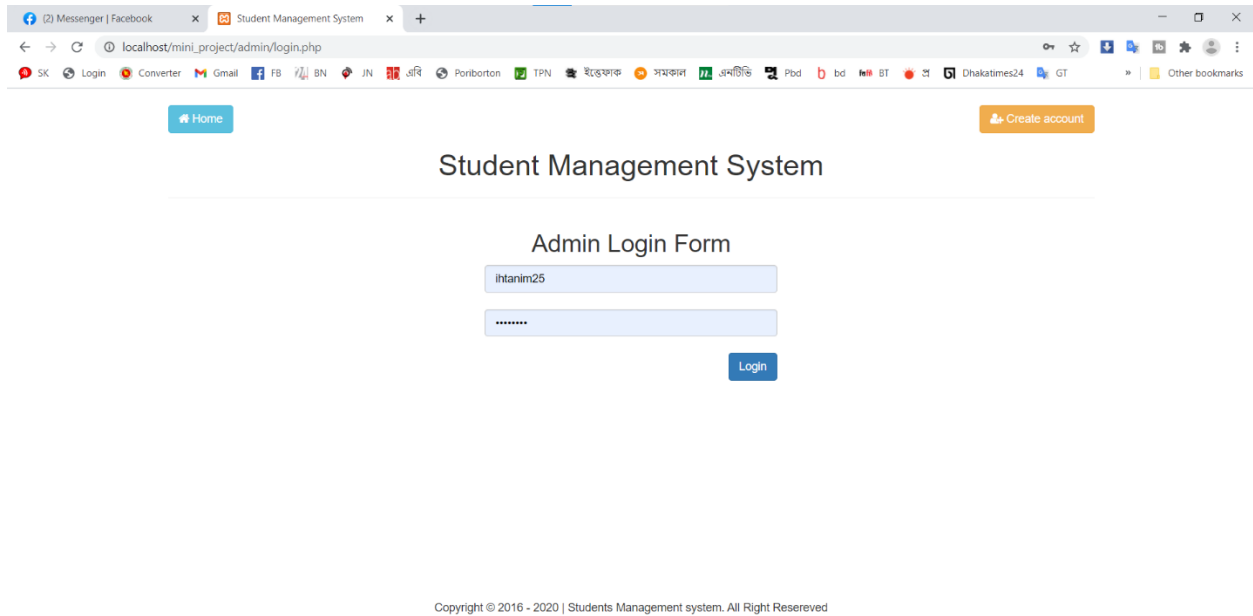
(2) Messenger | Facebook × Student Management System × +

localhost/mini_project/admin/login.php

SK Login Converter Gmail FB BN JN এবি Poriborton TPN ইত্তেফাক সমকাল এনটিভি Pbd bd BT প্র Dhakatimes24 GT » Other bookmarks

Home

Create account

Student Management System

Admin Login Form

ihtanim25

••••••••

Login

Copyright © 2016 - 2020 | Students Management system. All Right Resereved